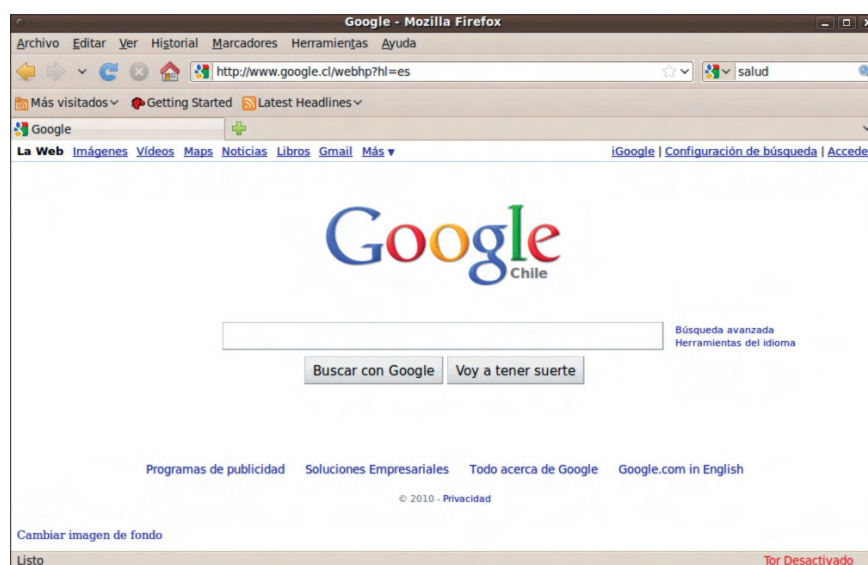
Google - Mozilla Firefox

Archivo Editar Ver Historial Marcadores Herramientas Ayuda

http://www.google.cl/webhp?hl=es

salud

Más visitados Getting Started Latest Headlines

Google

La Web Imágenes Vídeos Maps Noticias Libros Gmail Más ▾

iGoogle | Configuración de búsqueda | Accede

Google
Chile

Búsqueda avanzada
Herramientas del idioma

Buscar con Google Voy a tener suerte

Programas de publicidad Soluciones Empresariales Todo acerca de Google Google.com in English

© 2010 - Privacidad

Cambiar imagen de fondo

Listo

Tor Desactivado